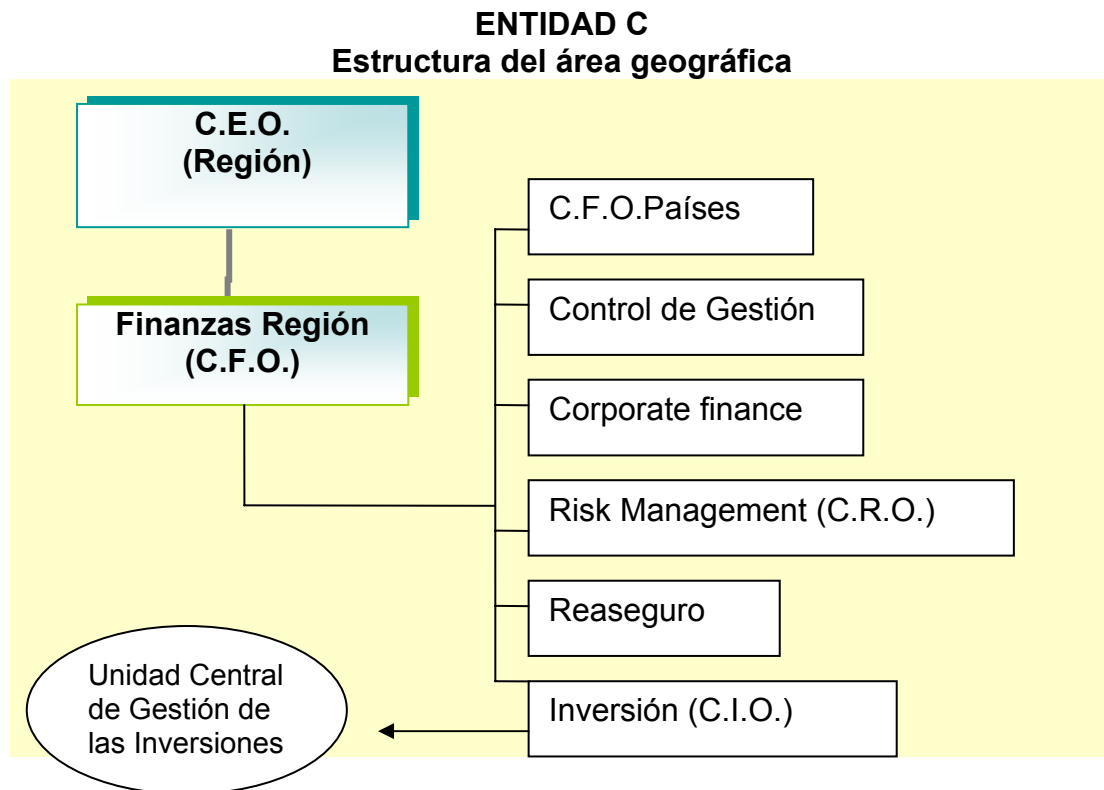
ENTIDAD C
Estructura del área geográfica

C.E.O.
(Región)

Finanzas Región
(C.F.O.)

C.F.O.Países

Control de Gestión

Corporate finance

Risk Management (C.R.O.)

Reaseguro

Inversión (C.I.O.)

Unidad Central de Gestión de las Inversiones